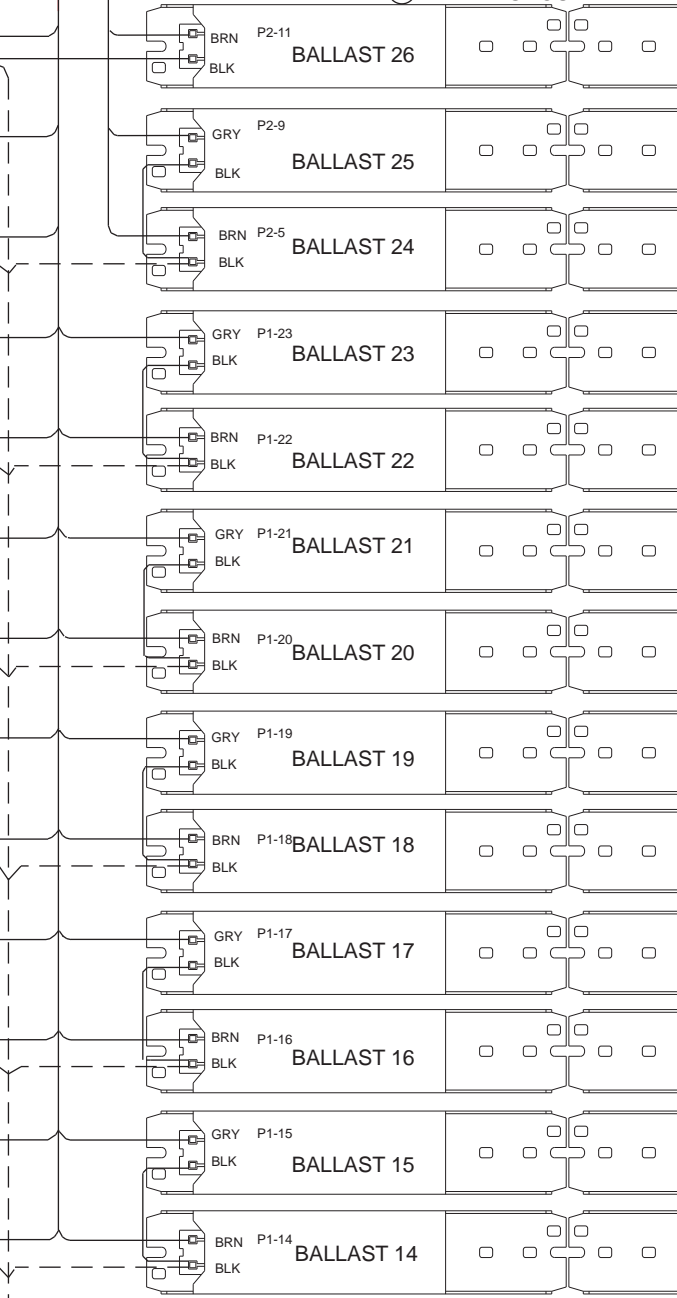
BRN P2-11 BALLAST 26
BLK

GRY P2-9 BALLAST 25
BLK

BRN P2-5 BALLAST 24
BLK

GRY P1-23 BALLAST 23
BLK

BRN P1-22 BALLAST 22
BLK

GRY P1-21 BALLAST 21
BLK

BRN P1-20 BALLAST 20
BLK

GRY P1-19 BALLAST 19
BLK

BRN P1-18 BALLAST 18
BLK

GRY P1-17 BALLAST 17
BLK

BRN P1-16 BALLAST 16
BLK

GRY P1-15 BALLAST 15
BLK

BRN P1-14 BALLAST 14
BLK